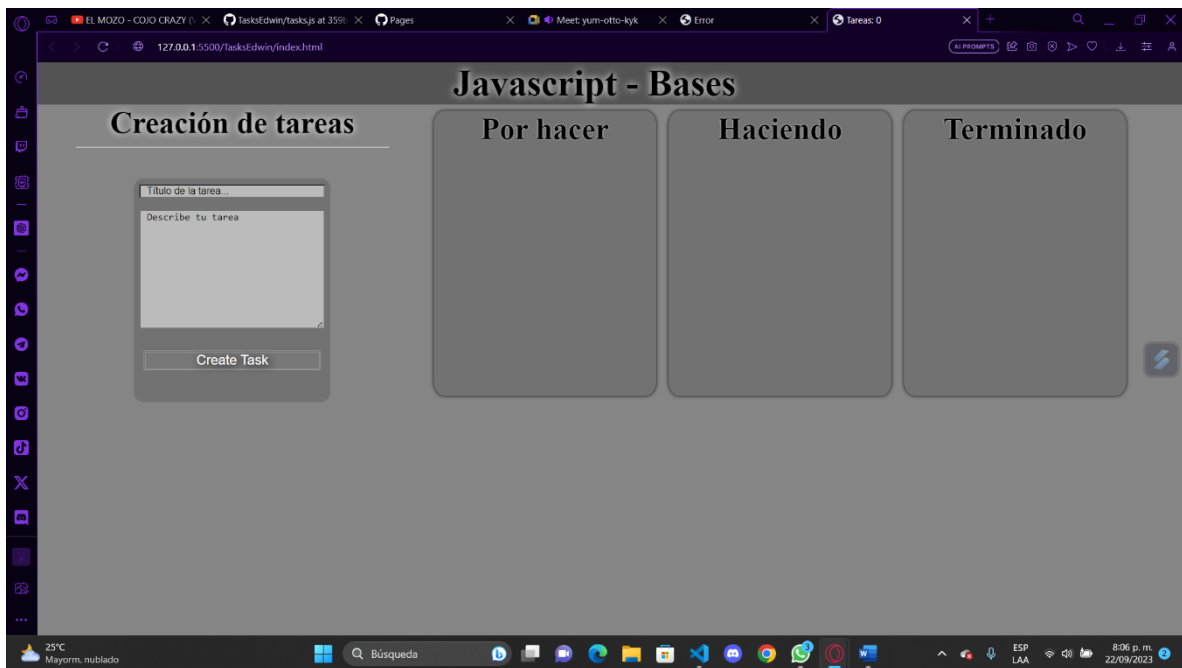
EL MOZO - COJO CRAZY (V ×
TasksEdwin/tasks.js at 359 ×
Pages
×
Meet: yum-otto-kyk ×
Error
×
Tareas: 0
×

127.0.0.1:5500/TasksEdwin/index.html

AI PROMPTS

Javascript - Bases

Creación de tareas

Título de la tarea...

Describe tu tarea

Create Task

Por hacer

Haciendo

Terminado

25°C
Mayorm. nublado

Búsqueda

ESP
LAA

8:06 p. m.
22/09/2023